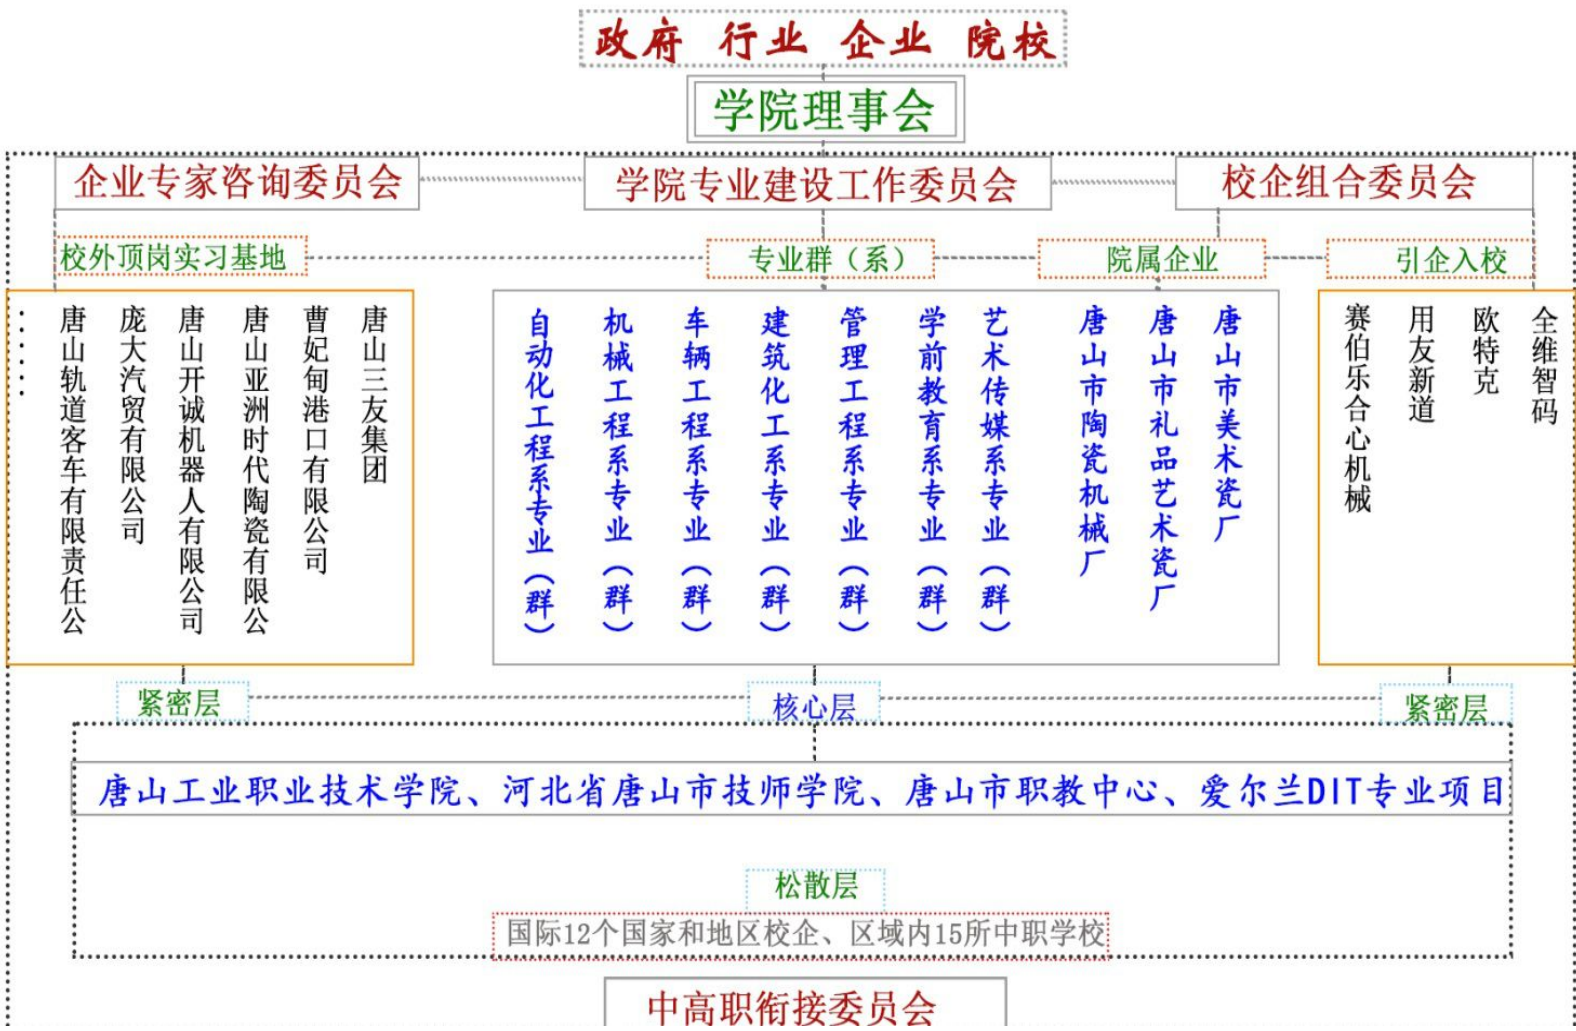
政府　行业　企业　院校

学院理事会

企业专家咨询委员会

学院专业建设工作委员会

校企组合委员会

校外顶岗实习基地

专业群（系）

院属企业

引企入校

……
唐山轨道客车有限责任公
庞大汽贸有限公司
唐山开诚机器人有限公司
唐山亚洲时代陶瓷有限公
曹妃甸港口有限公司
唐山三友集团

自动化工程系专业（群）
机械工程系专业（群）
车辆工程系专业（群）
建筑化工系专业（群）
管理工程系专业（群）
学前教育系专业（群）
艺术传媒系专业（群）

唐山市陶瓷机械厂
唐山市礼品艺术瓷厂
唐山市美术瓷厂

赛伯乐合心机械
用友新道
欧特克
全维智码

紧密层

核心层

紧密层

唐山工业职业技术学院、河北省唐山市技师学院、唐山市职教中心、爱尔兰DIT专业项目

松散层

国际12个国家和地区校企、区域内15所中职学校

中高职衔接委员会